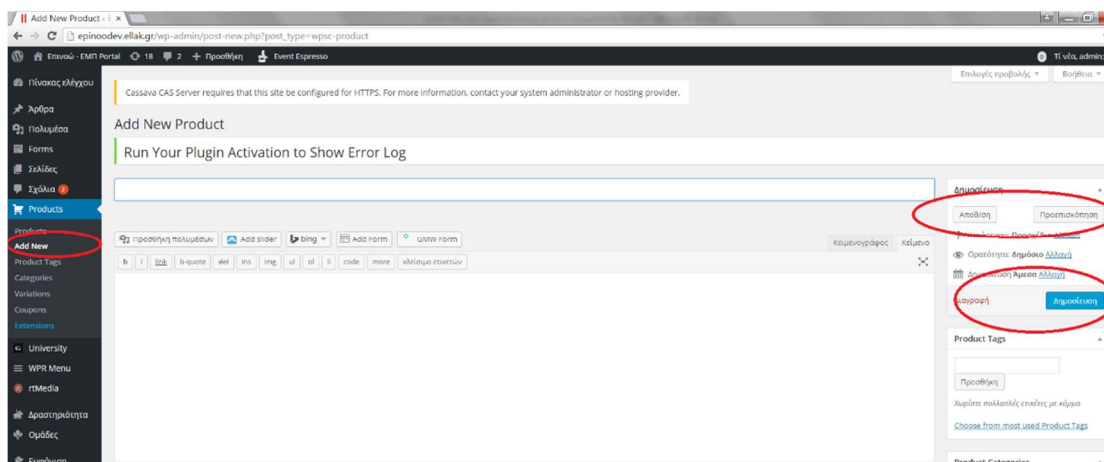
Add New Product ‹ E ×

epinoodev.ellak.gr/wp-admin/post-new.php?post_type=wpsc-product

Επινού - ΕΜΠ Portal 18 2 + Προσθήκη Event Espresso

Τι νέα, admin

Επιλογές προβολής ▼ Βοήθεια ▼

Πίνακας ελέγχου
Άρθρα
Πολυμέσα
Forms
Σελίδες
Σχόλια 2
Products
Products
Add New
Product Tags
Categories
Variations
Coupons
Extensions
University
WPR Menu
rtMedia
Δραστηριότητα
Ομάδες

Cassava CAS Server requires that this site be configured for HTTPS. For more information, contact your system administrator or hosting provider.

Add New Product

Run Your Plugin Activation to Show Error Log

Προσθήκη πολυμέσων Add slider bing ▼ Add Form UMW Form

Κειμενογράφος Κείμενο

b i link b-quote del ins img ul ol li code more κλείσιμο ετικετών

Δημοσίευση

Αποθ/ση Προεπισκόπηση

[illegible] Προσχέδιο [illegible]

Ορατότητα: Δημόσιο Αλλαγή

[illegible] Άμεσα Αλλαγή

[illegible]αγραφή Δημοσίευση

Product Tags

Προσθήκη

Χωρίστε πολλαπλές ετικέτες με κόμμα

Choose from most used Product Tags